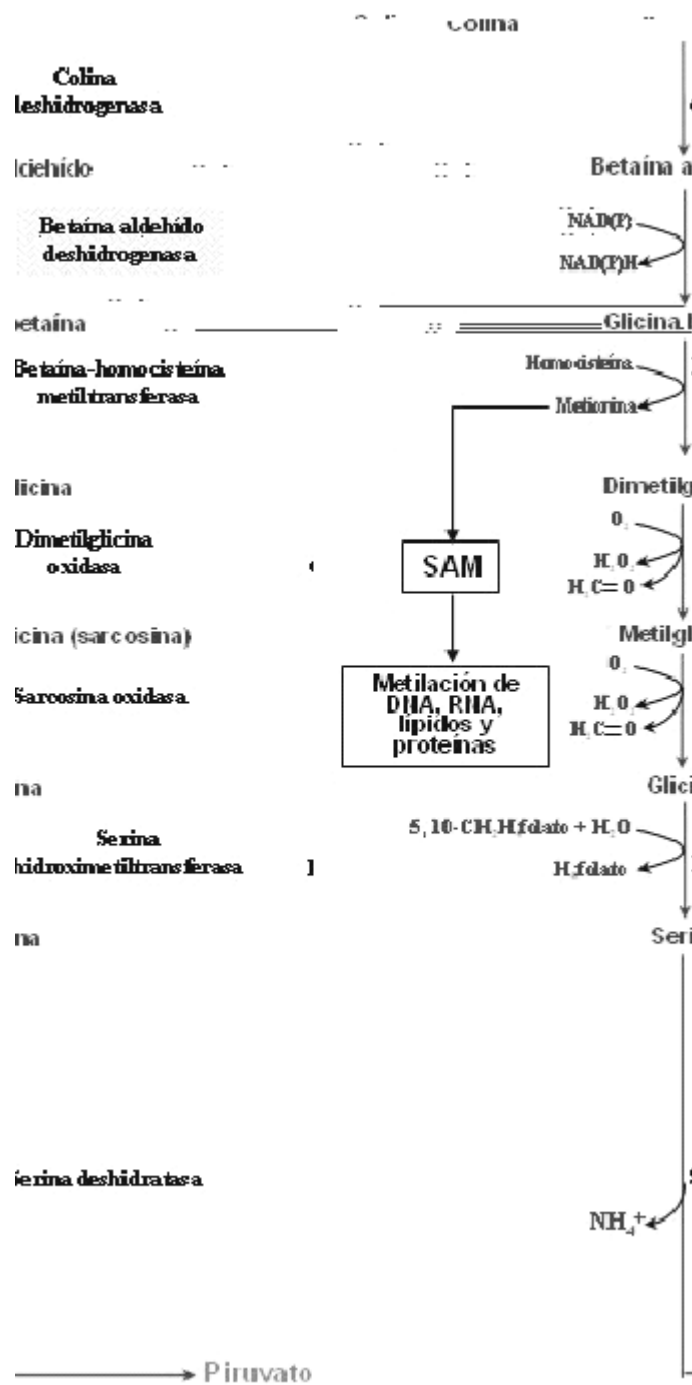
Colina

Colina
deshidrogenasa

ldehído

Betaína a

Betaína aldehído
deshidrogenasa

NAD(P)

NAD(P)H

etaína

Glicina

Betaína-homocisteína
metiltransferasa

Homocisteína

Metionina

licina

Dimetilg

Dimetilglicina
oxidasa

SAM

$O_2$

$H_2O$

$H_2C=O$

icina (sarcosina)

Metilgl

Sarcosina oxidasa

Metilación de DNA, RNA, lípidos y proteínas

$O_2$

$H_2O$

$H_2C=O$

na

Glici

Serina
hidroximetiltransferasa

5, 10-$CH_2$-$H_4$folato + $H_2O$

$H_4$folato

na

Seri

Serina deshidratasa

$NH_4^+$

Piruvato